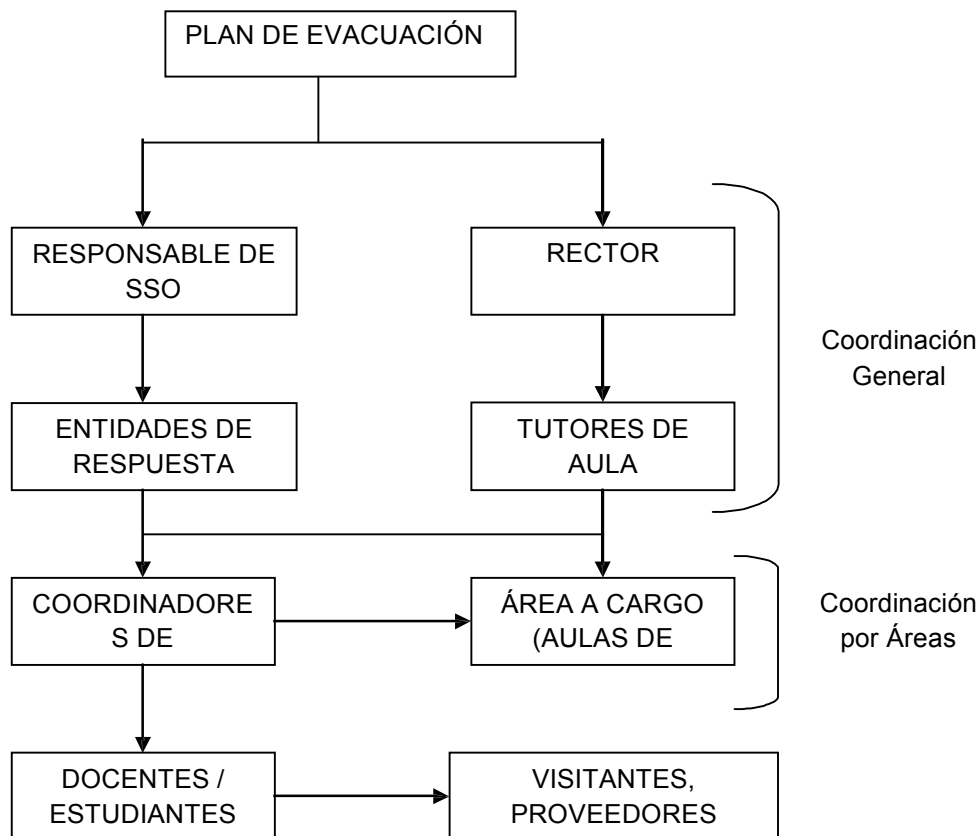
PLAN DE EVACUACIÓN

RESPONSABLE DE SSO

RECTOR

Coordinación General

ENTIDADES DE RESPUESTA

TUTORES DE AULA

COORDINADORE S DE

ÁREA A CARGO (AULAS DE

Coordinación por Áreas

DOCENTES / ESTUDIANTES

VISITANTES, PROVEEDORES